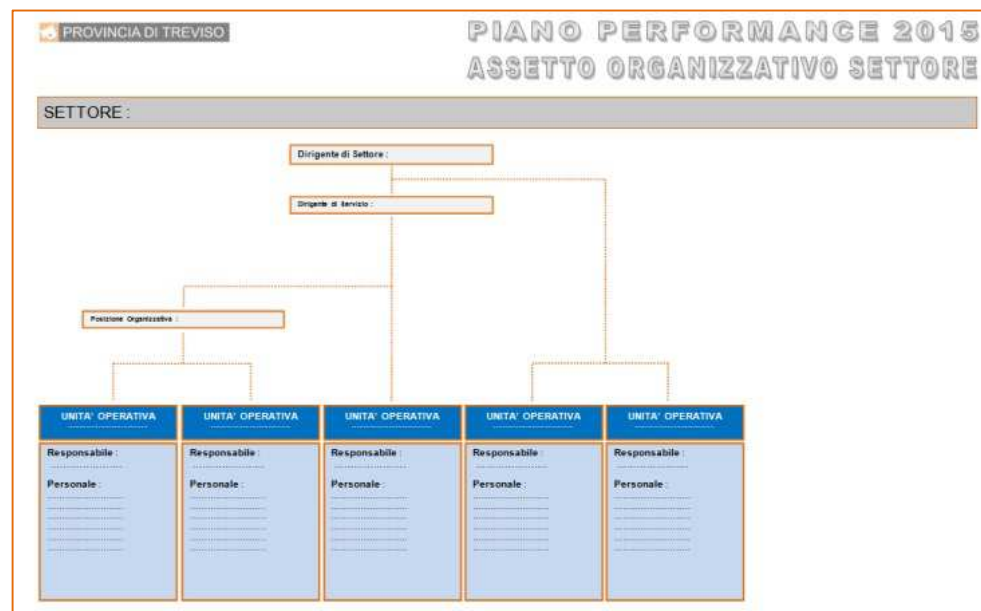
PROVINCIA DI TREVISO

PIANO PERFORMANCE 2015
ASSETTO ORGANIZZATIVO SETTORE

SETTORE :

Dirigente di Settore :

Dirigente di Servizio :

Posizione Organizzativa :

UNITA' OPERATIVA

Responsabile :

Personale :

UNITA' OPERATIVA

Responsabile :

Personale :

UNITA' OPERATIVA

Responsabile :

Personale :

UNITA' OPERATIVA

Responsabile :

Personale :

UNITA' OPERATIVA

Responsabile :

Personale :